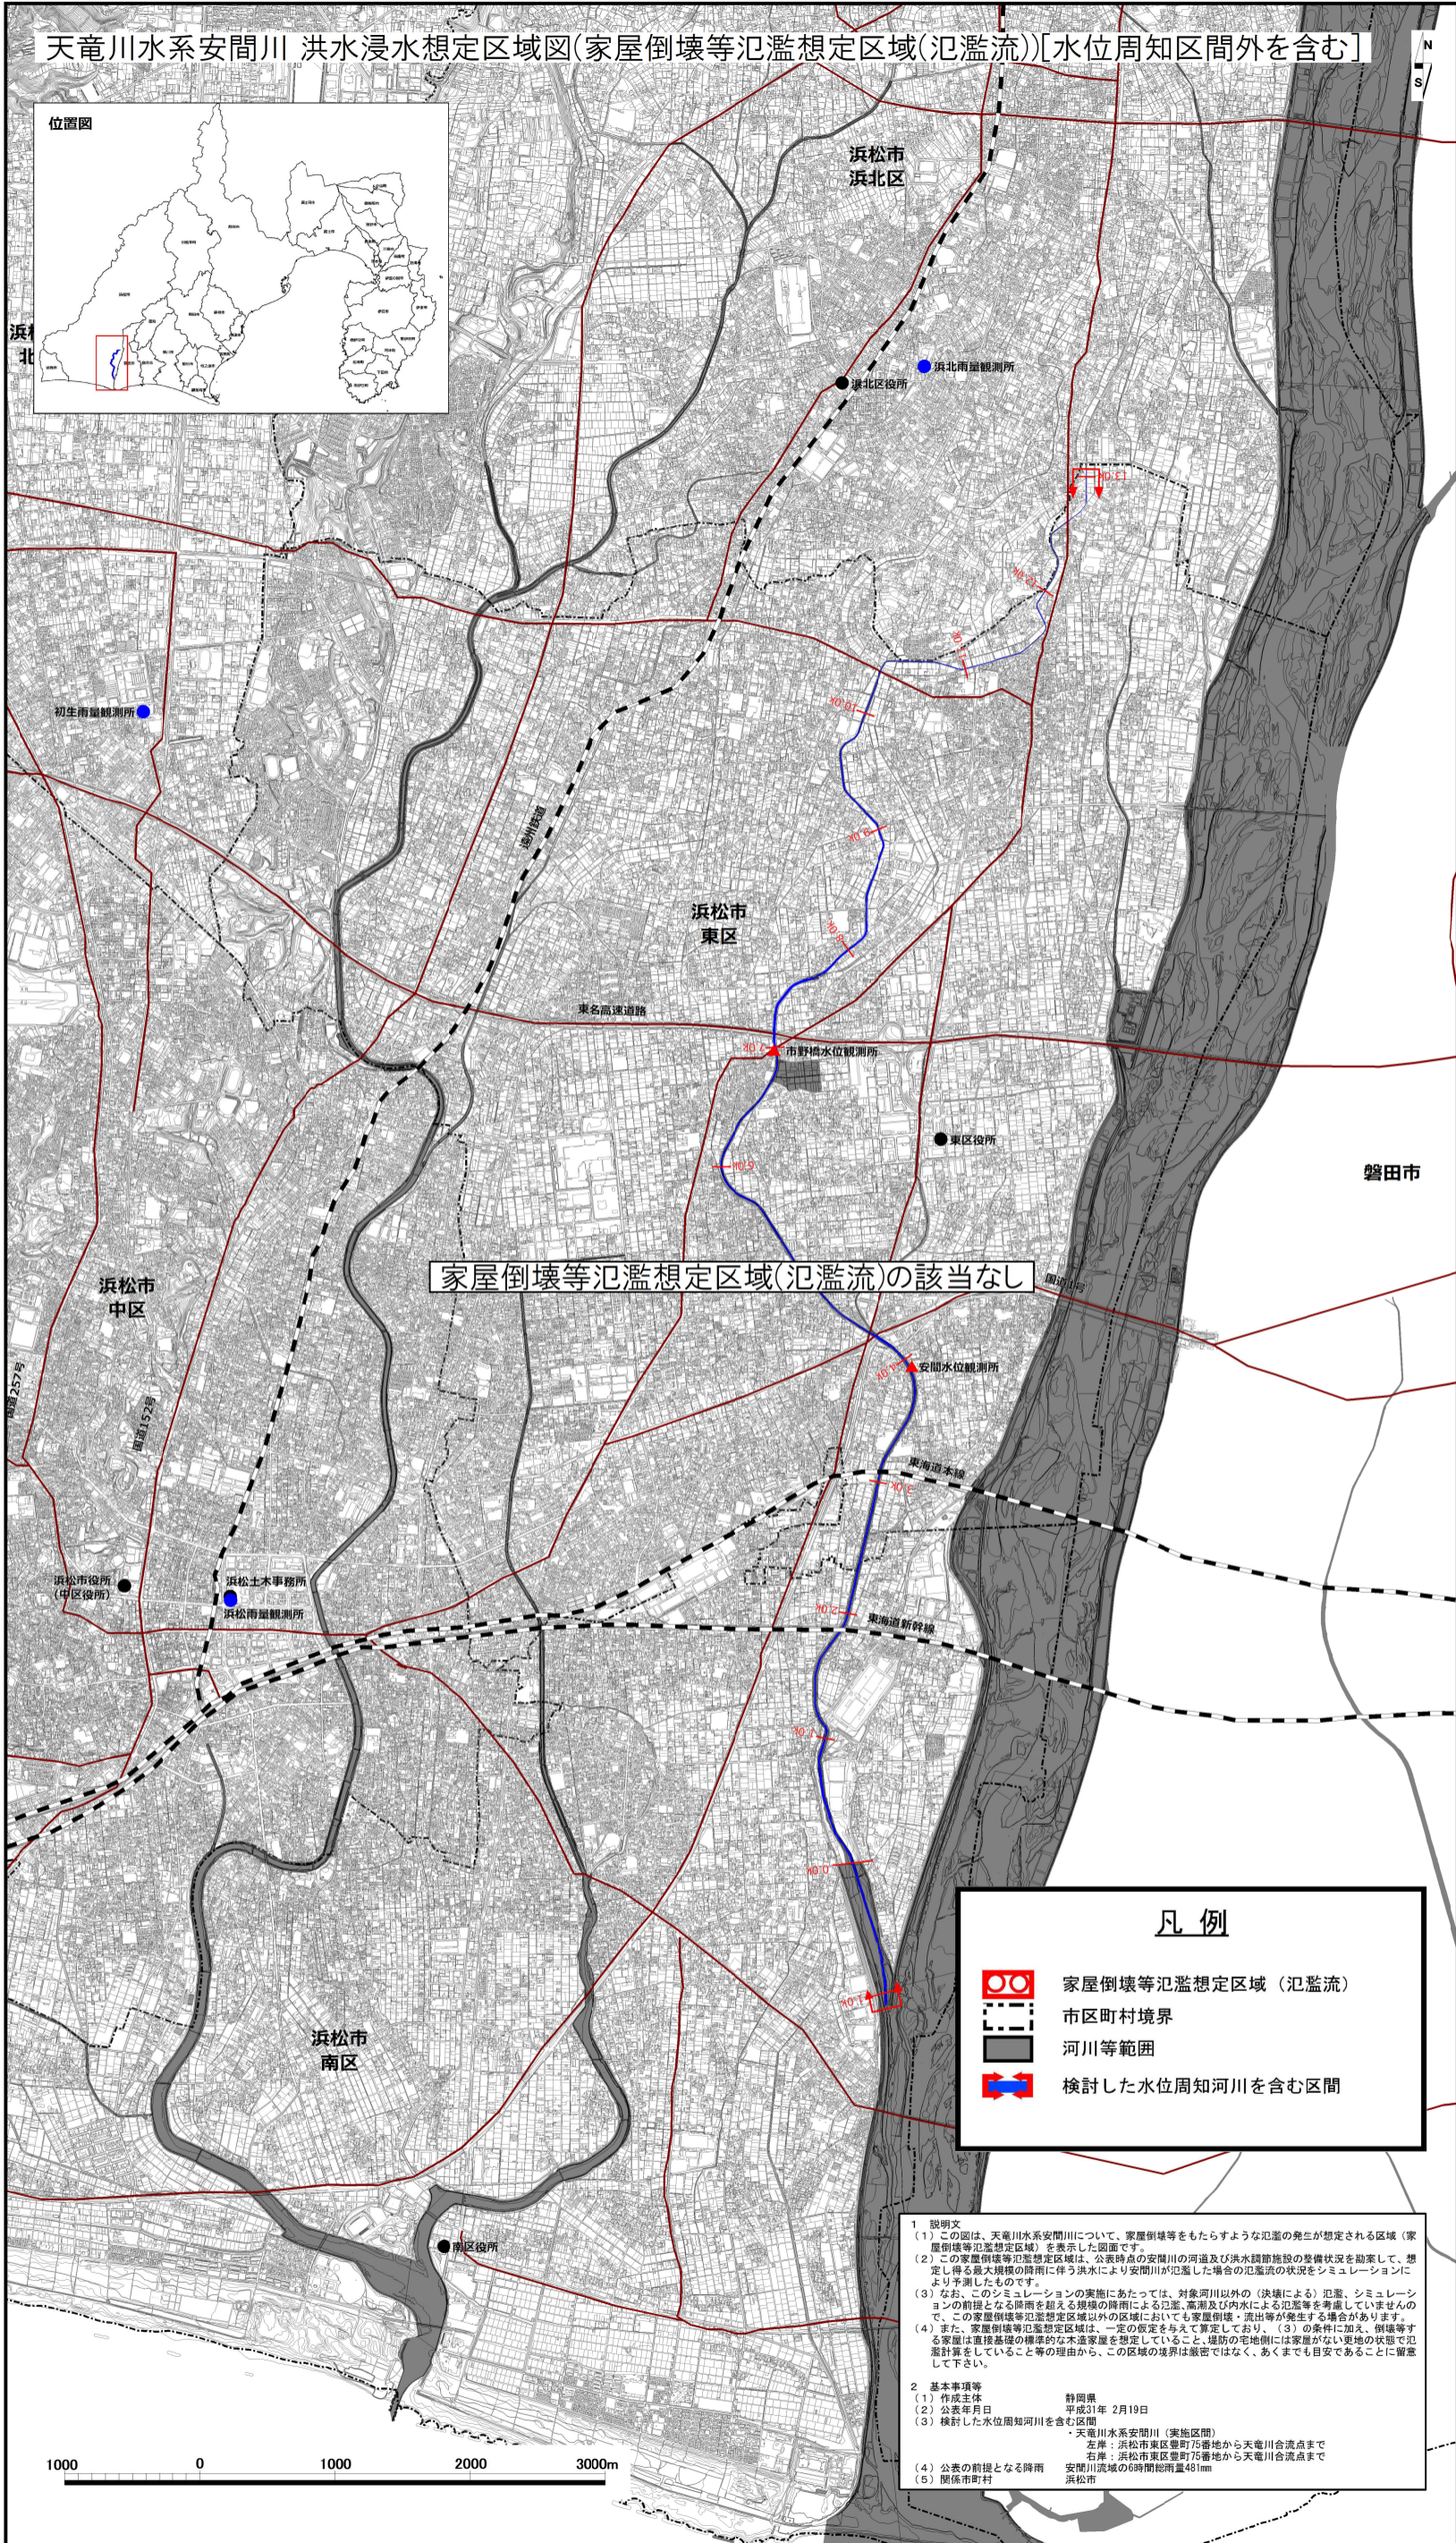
天竜川水系安間川 洪水浸水想定区域図(家屋倒壊等氾濫想定区域(氾濫流))[水位周知区間外を含む]

N
S

位置図

浜松市
浜北区

浜北雨量観測所

浜北区役所

初生雨量観測所

浜松市
東区

東名高速道路

市野橋水位観測所

東区役所

磐田市

家屋倒壊等氾濫想定区域(氾濫流)の該当なし

浜松市
中区

安間水位観測所

東海道本線

浜松市役所
(中区役所)

浜松土木事務所
浜松雨量観測所

東海道新幹線

浜松市
南区

南区役所

凡例
家屋倒壊等氾濫想定区域(氾濫流)
市区町村境界
河川等範囲
検討した水位周知河川を含む区間

1 説明文
(1) この図は、天竜川水系安間川について、家屋倒壊等をもたらすような氾濫の発生が想定される区域(家屋倒壊等氾濫想定区域)を表示した図面です。
(2) この家屋倒壊等氾濫想定区域は、公表時点の安間川の河道及び洪水調節施設の整備状況を勘案して、想定し得る最大規模の降雨に伴う洪水により安間川が氾濫した場合の氾濫流の状況をシミュレーションにより予測したものです。
(3) なお、このシミュレーションの実施にあたっては、対象河川以外の(決壊による)氾濫、シミュレーションの前提となる降雨を超える規模の降雨による氾濫、高潮及び内水による氾濫等を考慮していませんので、この家屋倒壊等氾濫想定区域以外の区域においても家屋倒壊・流出等が発生する場合があります。
(4) また、家屋倒壊等氾濫想定区域は、一定の仮定を与えて算定しており、(3)の条件に加え、倒壊等する家屋は直接基礎の標準的な木造家屋を想定していること、堤防の宅地側には家屋がない更地の状態で氾濫計算をしていること等の理由から、この区域の境界は厳密ではなく、あくまでも目安であることに留意して下さい。

2 基本事項等
(1) 作成主体 静岡県
(2) 公表年月日 平成31年 2月19日
(3) 検討した水位周知河川を含む区間
・天竜川水系安間川 (実施区間)
左岸:浜松市東区豊町75番地から天竜川合流点まで
右岸:浜松市東区豊町75番地から天竜川合流点まで
(4) 公表の前提となる降雨 安間川流域の6時間総雨量481mm
(5) 関係市町村 浜松市

1000 0 1000 2000 3000m